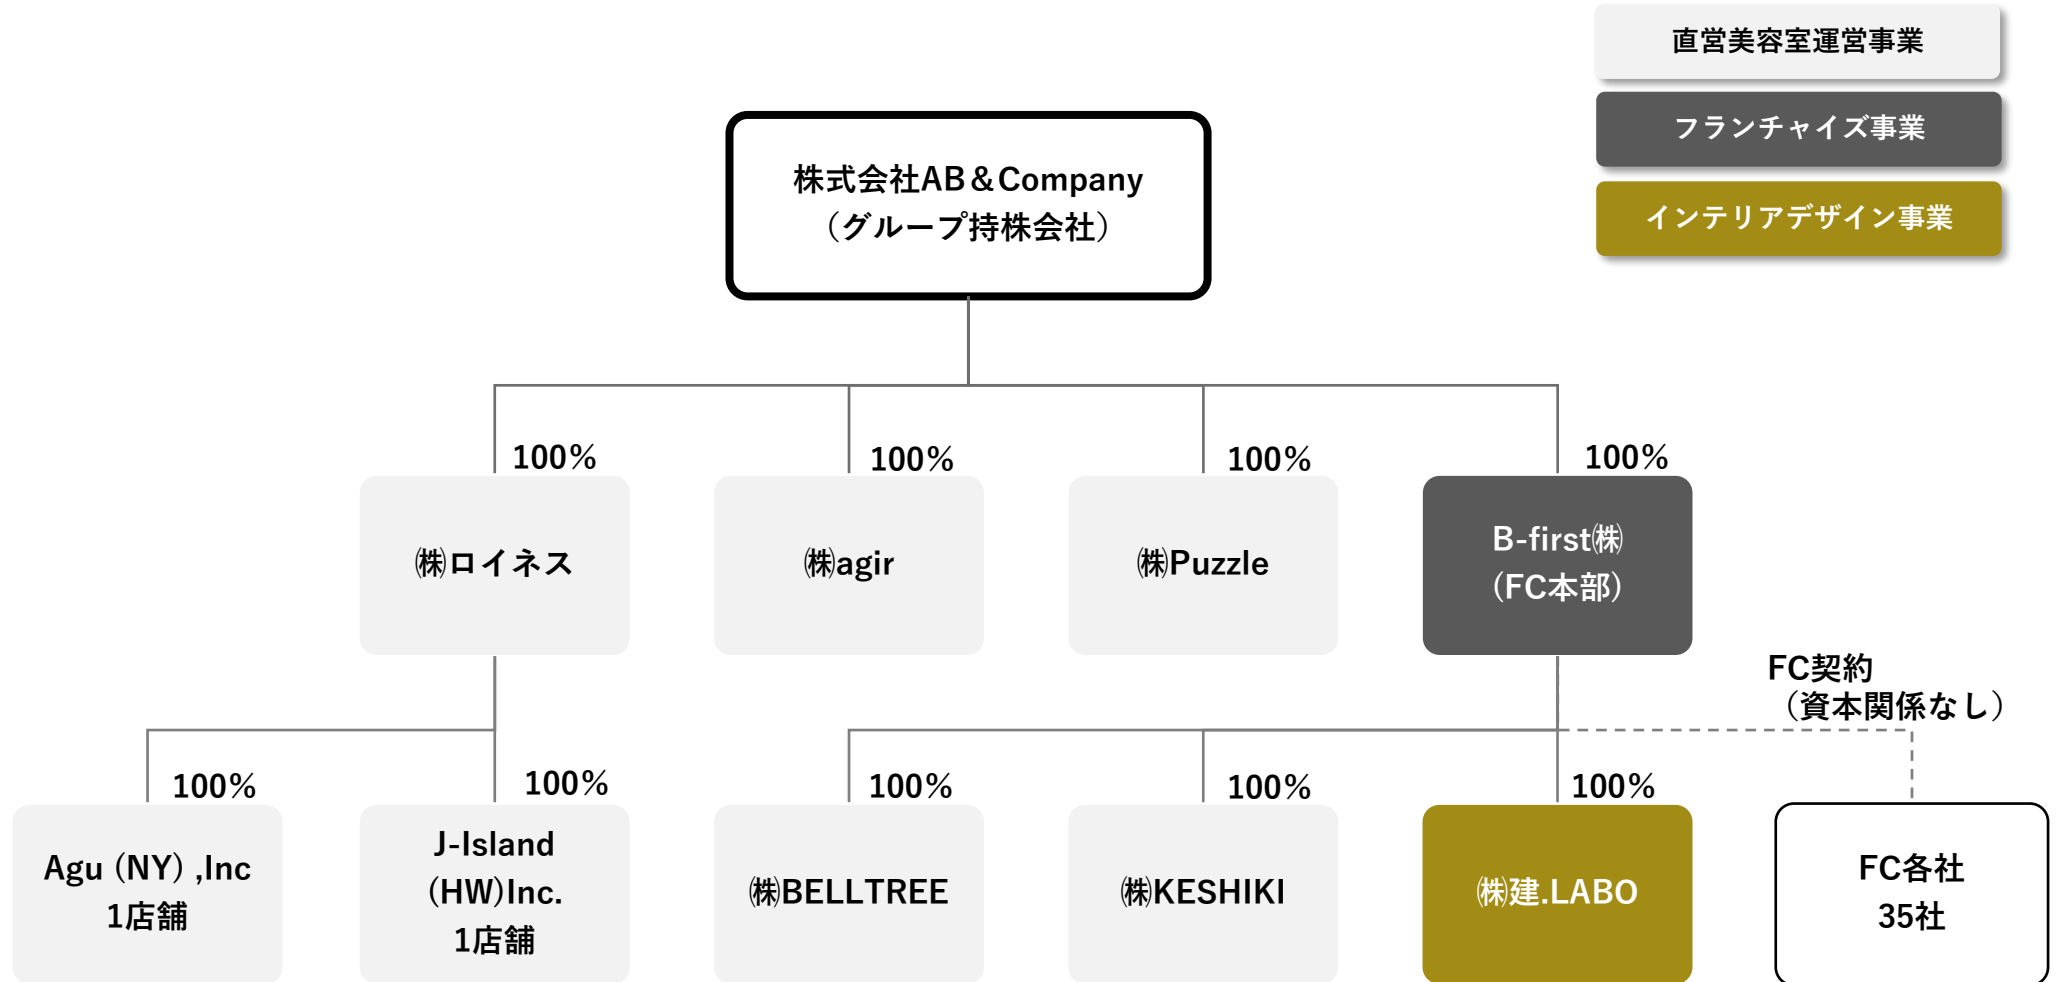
直営美容室運営事業

フランチャイズ事業

インテリアデザイン事業

株式会社AB＆Company
（グループ持株会社）

100%

㈱ロイネス

100%

㈱agir

100%

㈱Puzzle

100%

B-first㈱
（FC本部）

FC契約
（資本関係なし）

100%

Agu（NY）,Inc
1店舗

100%

J-Island
(HW)Inc.
1店舗

100%

㈱BELLTREE

100%

㈱KESHIKI

100%

㈱建.LABO

FC各社
35社